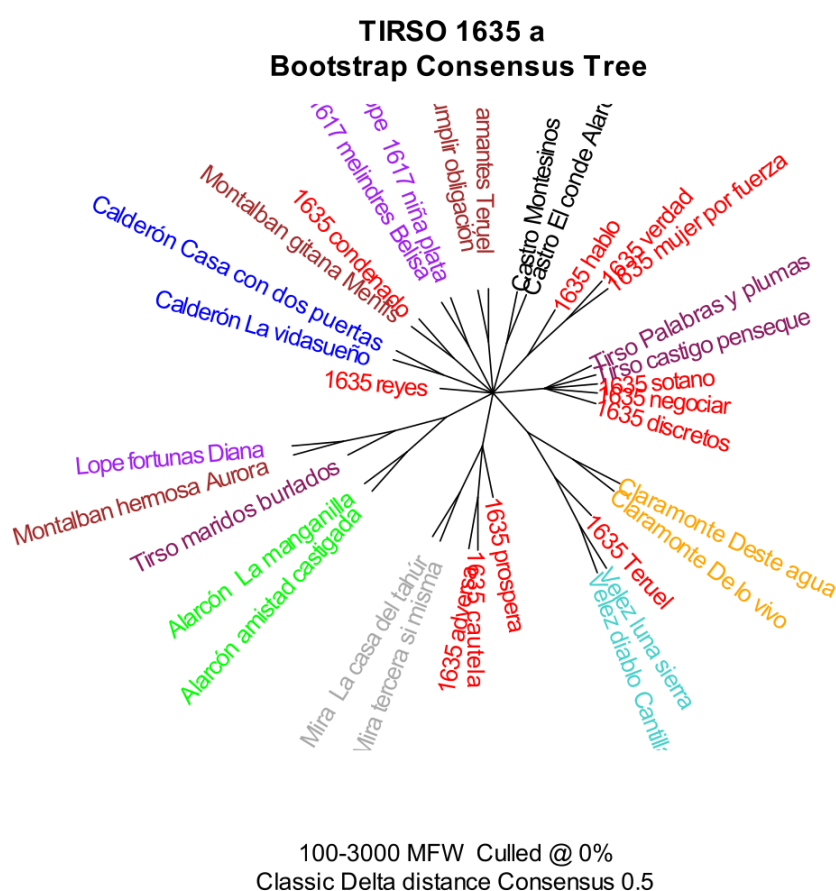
TIRSO 1635 a
Bootstrap Consensus Tree

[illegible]617 melindres Belisa
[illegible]pe 1617 niña plata
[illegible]umplir obligación
amantes Teruel
Castro Montesinos
Castro El conde Alar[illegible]
1635 hablo
1635 verdad
1635 mujer por fuerza
Montalban gitana Menfis
1635 condenado
Calderón Casa con dos puertas
Calderón La vidasueño
1635 reyes
Tirso Palabras y plumas
Tirso castigo penseque
1635 sotano
1635 negociar
1635 discretos
Lope fortunas Diana
Montalban hermosa Aurora
Tirso maridos burlados
Alarcón La manganilla
Alarcón amistad castigada
Mira La casa del tahúr
Mira tercera si misma
1635 adversa
1635 cautela
1635 prospera
1635 Teruel
Velez luna sierra
Velez diablo Cantil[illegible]
Claramonte Deste agua
Claramonte De lo vivo

100-3000 MFW Culled @ 0%
Classic Delta distance Consensus 0.5